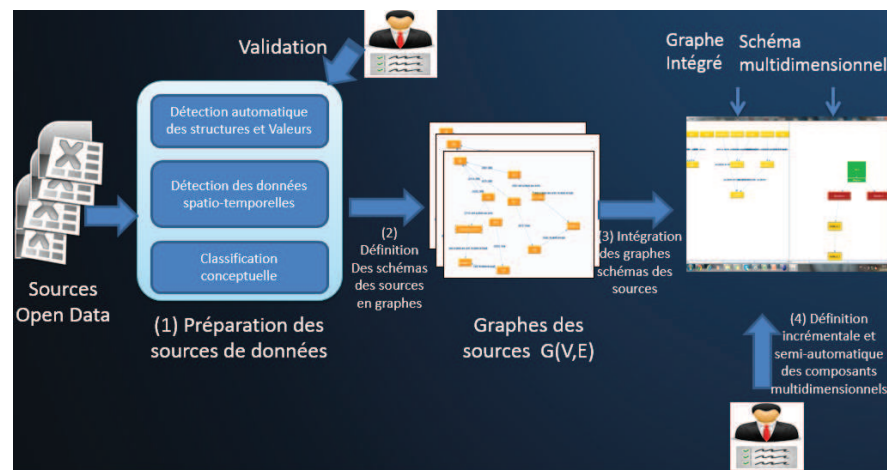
Validation

Détection automatique des structures et Valeurs

Détection des données spatio-temporelles

Classification conceptuelle

Sources Open Data

(1) Préparation des sources de données

(2) Définition Des schémas des sources en graphes

Graphes des sources G(V,E)

(3) Intégration des graphes schémas des sources

Graphe Intégré

Schéma multidimensionnel

(4) Définition incrémentale et semi-automatique des composants multidimensionnels